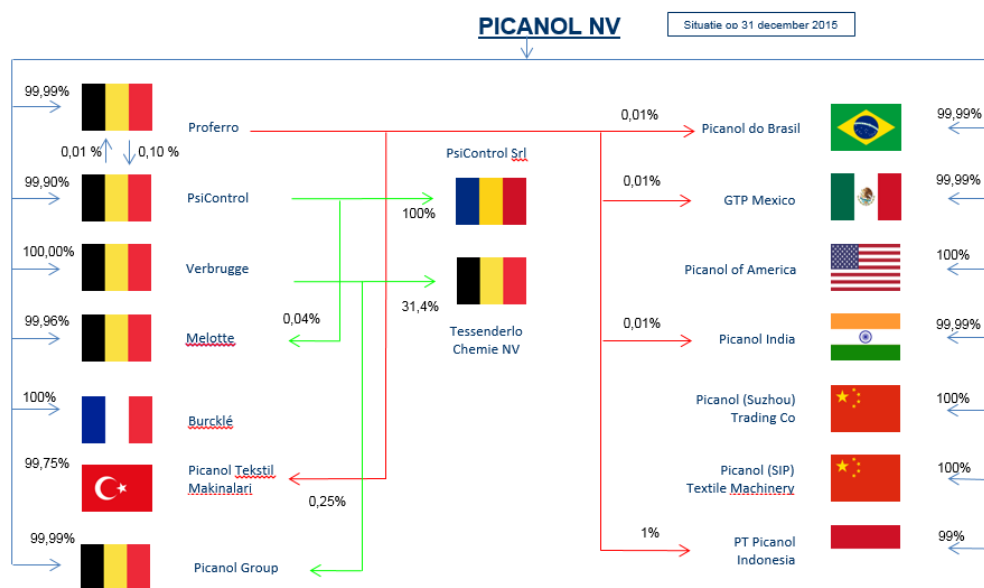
PICANOL NV

Situatie op 31 december 2015

99,99%
Proferro
0,01 %
0,10 %
99,90%
PsiControl
100,00%
Verbrugge
99,96%
Melotte
100%
Burcklé
99,75%
Picanol Tekstil Makinalari
99,99%
Picanol Group

PsiControl Srl
100%
31,4%
Tessenderlo Chemie NV
0,04%
0,25%

0,01%
Picanol do Brasil
99,99%
0,01%
GTP Mexico
99,99%
Picanol of America
100%
0,01%
Picanol India
99,99%
Picanol (Suzhou) Trading Co
100%
Picanol (SIP) Textile Machinery
100%
1%
PT Picanol Indonesia
99%